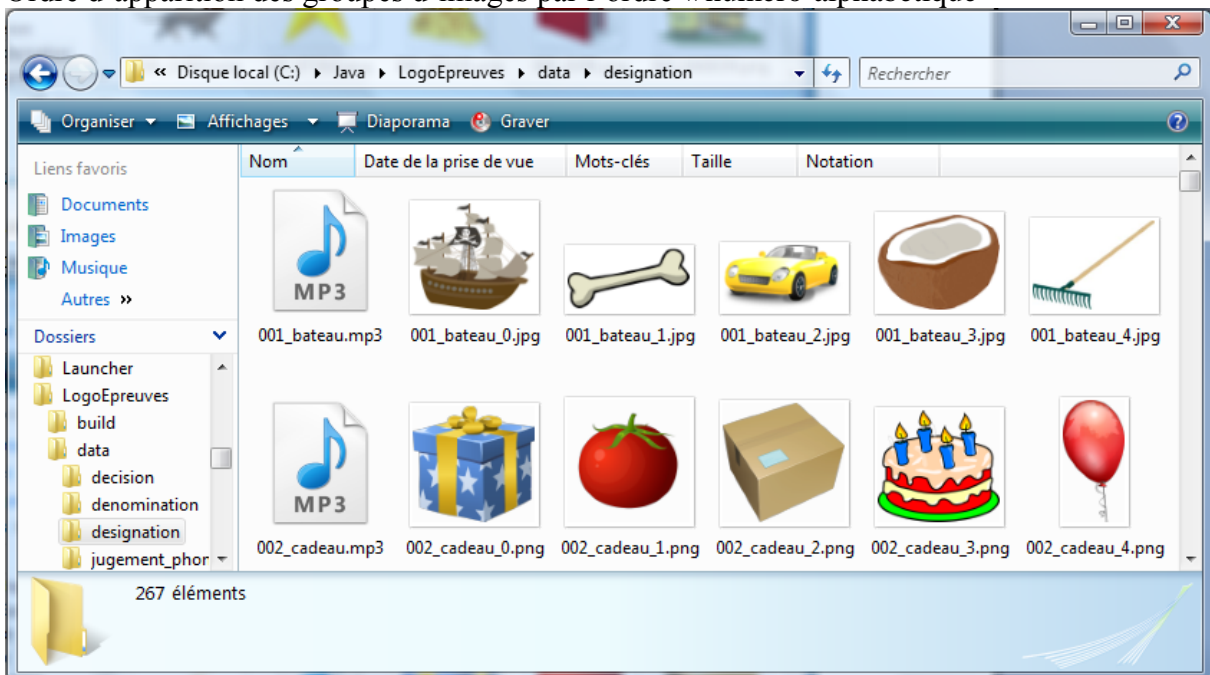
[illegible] d'apparition des groupes d'images par l'ordre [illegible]

« Disque local (C:) ▸ Java ▸ LogoEpreuves ▸ data ▸ designation

Rechercher

Organiser ▾ Affichages ▾ Diaporama Graver

Liens favoris

Documents

Images

Musique

Autres »

Dossiers

Launcher

LogoEpreuves

build

data

decision

denomination

designation

jugement_phor

| Nom | Date de la prise de vue | Mots-clés | Taille | Notation |
|---|---|---|---|---|

MP3

001_bateau.mp3

001_bateau_0.jpg

001_bateau_1.jpg

001_bateau_2.jpg

001_bateau_3.jpg

001_bateau_4.jpg

MP3

002_cadeau.mp3

002_cadeau_0.png

002_cadeau_1.png

002_cadeau_2.png

002_cadeau_3.png

002_cadeau_4.png

267 éléments